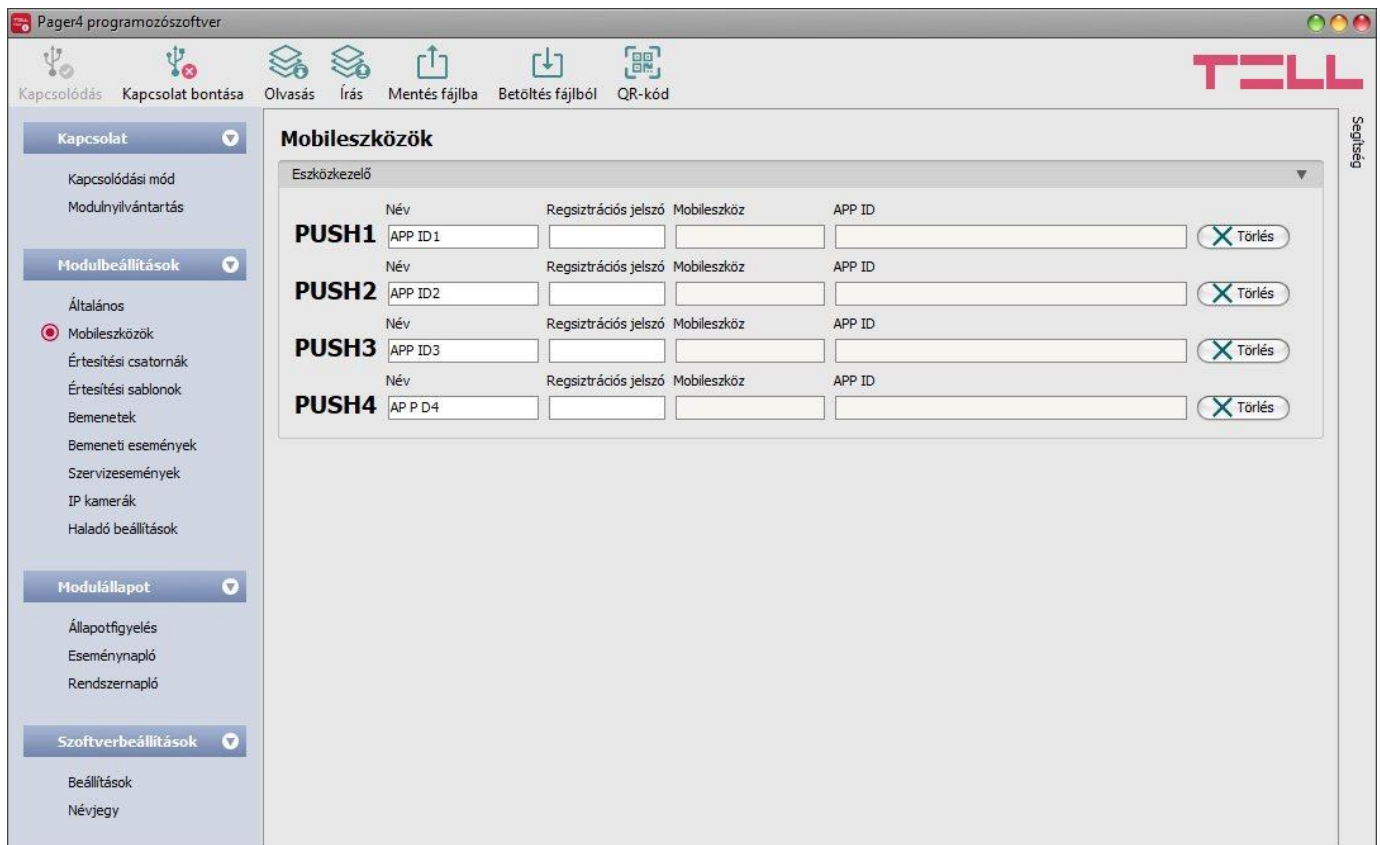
Pager4 programozószoftver

Kapcsolódás Kapcsolat bontása Olvasás Írás Mentés fájlba Betöltés fájlból QR-kód

TELL

Kapcsolat
Kapcsolódási mód
Modulnyilvántartás

Modulbeállítások
Általános
Mobileszközök
Értesítési csatornák
Értesítési sablonok
Bemenetek
Bemeneti események
Szervizesemények
IP kamerák
Haladó beállítások

Modulállapot
Állapotfigyelés
Eseménynapló
Rendszernapló

Szoftverbeállítások
Beállítások
Névjegy

Mobileszközök

Eszközkezelő

| | Név | Regisztrációs jelszó | Mobileszköz | APP ID | |
|---|---|---|---|---|---|
| PUSH1 | APP ID1 | | | | Törlés |
| PUSH2 | APP ID2 | | | | Törlés |
| PUSH3 | APP ID3 | | | | Törlés |
| PUSH4 | AP P D4 | | | | Törlés |

Segítség